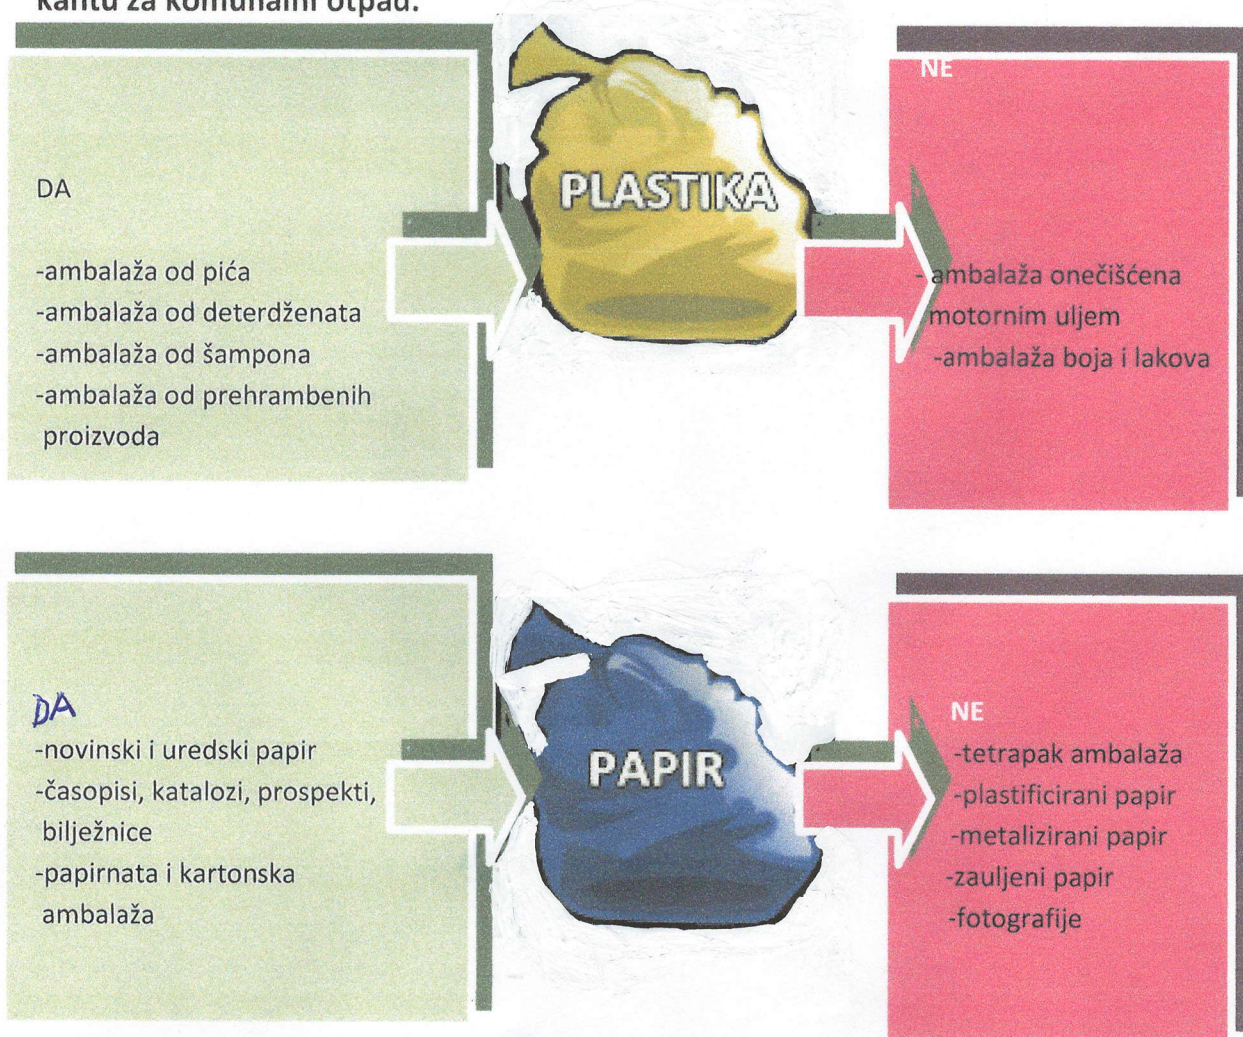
kantu za komunalni otpad.

DA

-ambalaža od pića
-ambalaža od deterdženata
-ambalaža od šampona
-ambalaža od prehrambenih proizvoda

PLASTIKA

NE

- ambalaža onečišćena motornim uljem
-ambalaža boja i lakova

DA
-novinski i uredski papir
-časopisi, katalozi, prospekti, bilježnice
-papirnata i kartonska ambalaža

PAPIR

NE
-tetrapak ambalaža
-plastificirani papir
-metalizirani papir
-zauljeni papir
-fotografije